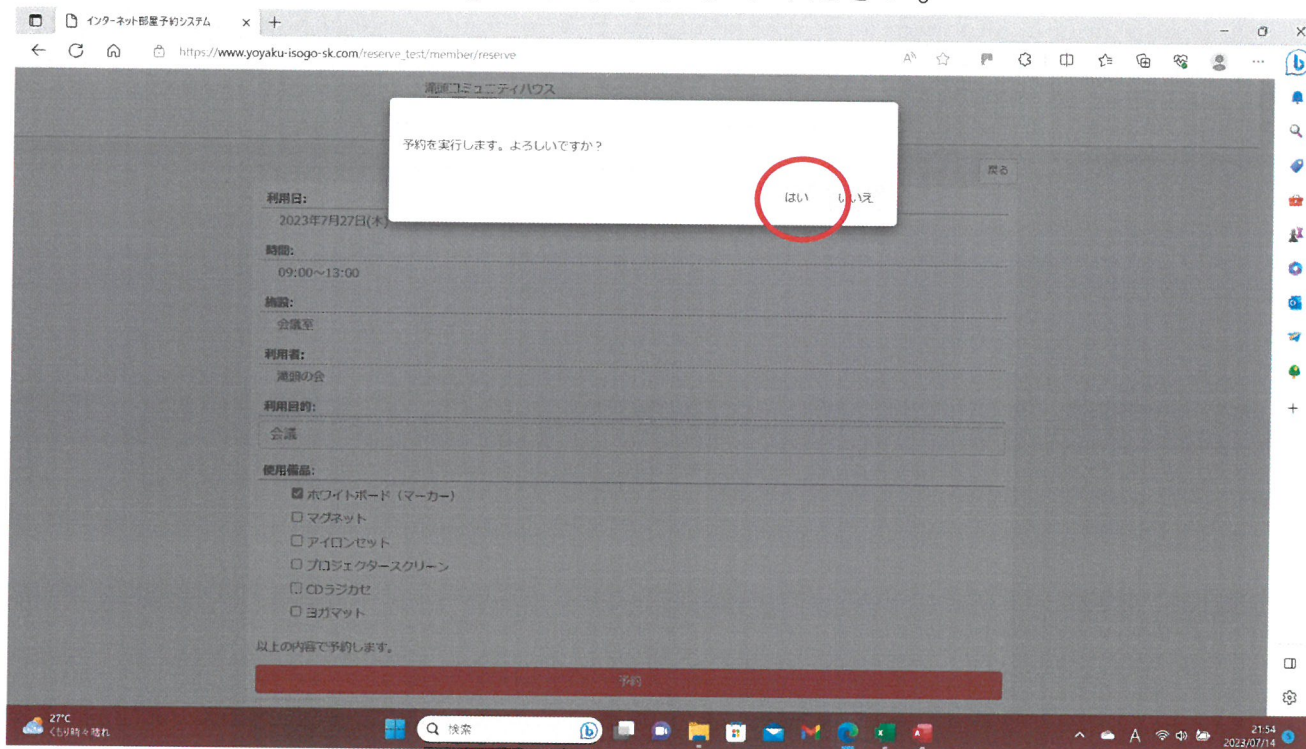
インターネット部屋予約システム

https://www.yoyaku-isogo-sk.com/reserve_test/member/reserve

滝頭コミュニティハウス

予約を実行します。よろしいですか？

はい　いいえ

戻る

利用日:
2023年7月27日(木)

時間:
09:00～13:00

施設:
会議室

利用者:
滝頭の会

利用目的:
会議

使用備品:
☑ ホワイトボード（マーカー）
☐ マグネット
☐ アイロンセット
☐ プロジェクタースクリーン
☐ CDラジカセ
☐ ヨガマット

以上の内容で予約します。

予約

27°C
くもり時々晴れ

検索

21:54
2023/07/14